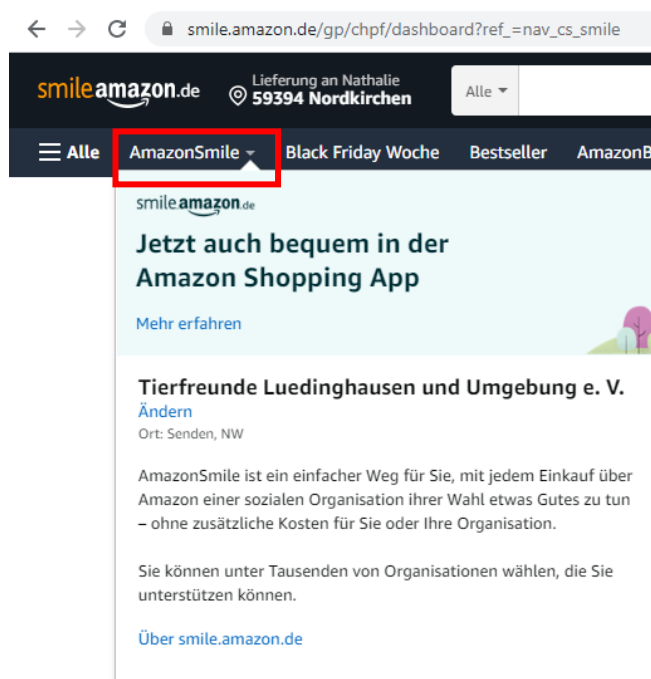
smile.amazon.de/gp/chpf/dashboard?ref_=nav_cs_smile

smile amazon.de

Lieferung an Nathalie
59394 Nordkirchen

Alle

Alle AmazonSmile Black Friday Woche Bestseller AmazonB

smile amazon.de

Jetzt auch bequem in der Amazon Shopping App

Mehr erfahren

Tierfreunde Luedinghausen und Umgebung e. V.
Ändern
Ort: Senden, NW

AmazonSmile ist ein einfacher Weg für Sie, mit jedem Einkauf über Amazon einer sozialen Organisation ihrer Wahl etwas Gutes zu tun – ohne zusätzliche Kosten für Sie oder Ihre Organisation.

Sie können unter Tausenden von Organisationen wählen, die Sie unterstützen können.

Über smile.amazon.de